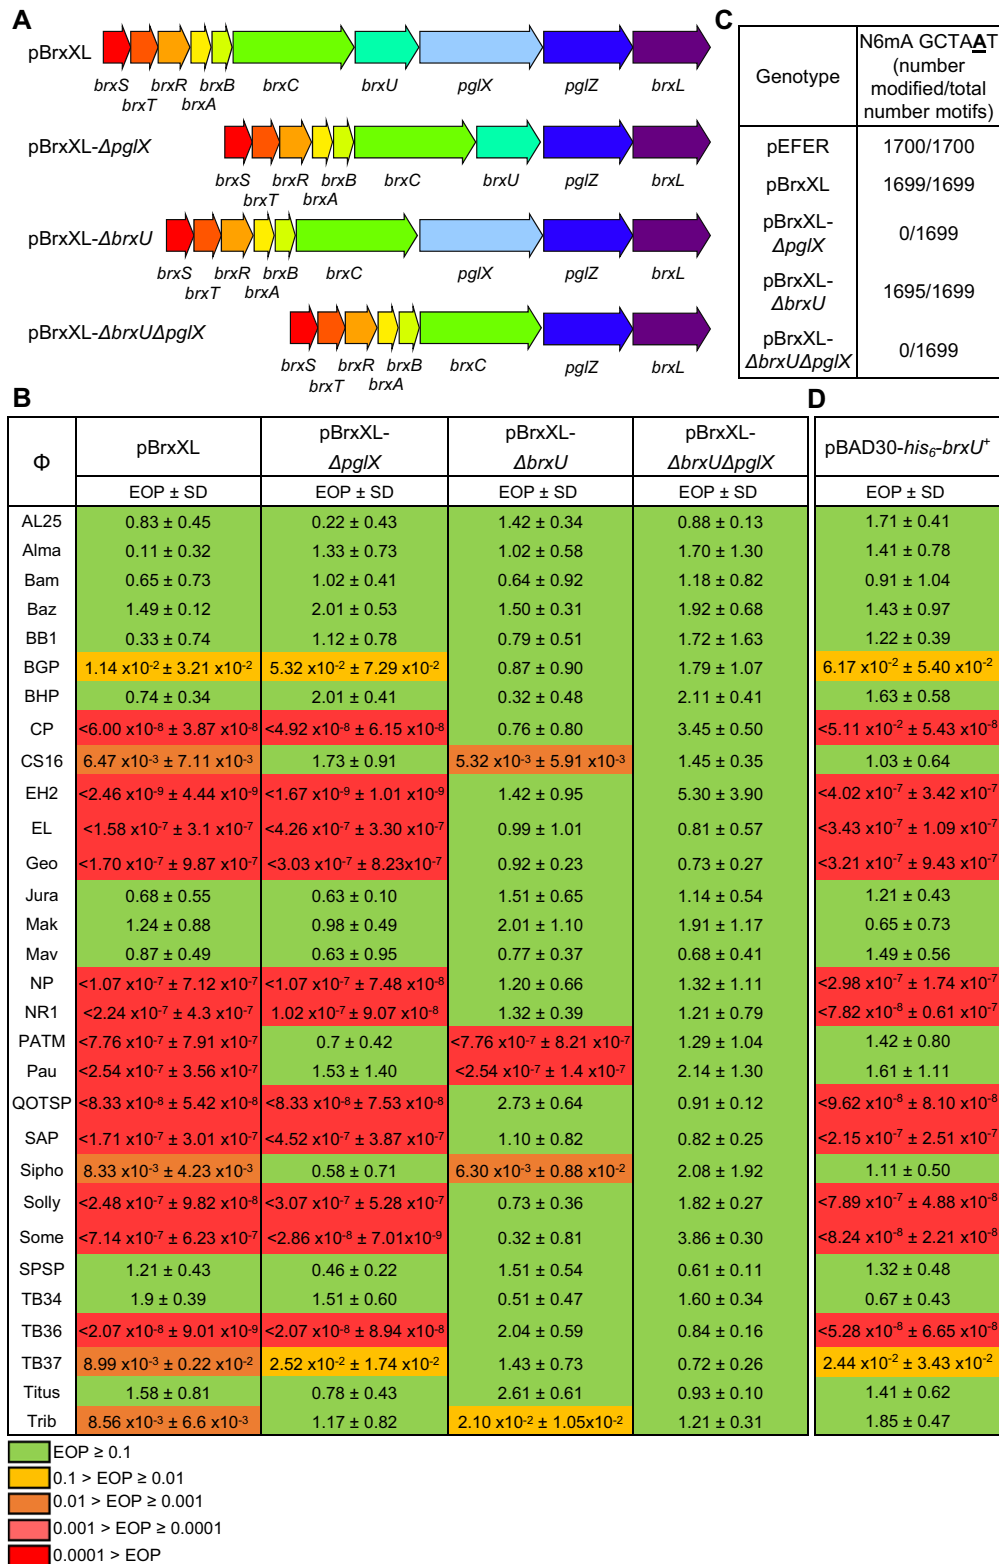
A

pBrxXL
brxS brxR brxB brxC brxU pglX pglZ brxL
brxT brxA

pBrxXL-ΔpglX
brxS brxR brxB brxC brxU pglZ brxL
brxT brxA

pBrxXL-ΔbrxU
brxS brxR brxB brxC pglX pglZ brxL
brxT brxA

pBrxXL-ΔbrxUΔpglX
brxS brxR brxB brxC pglZ brxL
brxT brxA

C

| Genotype | N6mA GCTAAT (number modified/total number motifs) |
|---|---|
| pEFER | 1700/1700 |
| pBrxXL | 1699/1699 |
| pBrxXL-ΔpglX | 0/1699 |
| pBrxXL-ΔbrxU | 1695/1699 |
| pBrxXL-ΔbrxUΔpglX | 0/1699 |

B

| Φ | pBrxXL | pBrxXL-ΔpglX | pBrxXL-ΔbrxU | pBrxXL-ΔbrxUΔpglX |
|---|---|---|---|---|
| | EOP ± SD | EOP ± SD | EOP ± SD | EOP ± SD |
| AL25 | 0.83 ± 0.45 | 0.22 ± 0.43 | 1.42 ± 0.34 | 0.88 ± 0.13 |
| Alma | 0.11 ± 0.32 | 1.33 ± 0.73 | 1.02 ± 0.58 | 1.70 ± 1.30 |
| Bam | 0.65 ± 0.73 | 1.02 ± 0.41 | 0.64 ± 0.92 | 1.18 ± 0.82 |
| Baz | 1.49 ± 0.12 | 2.01 ± 0.53 | 1.50 ± 0.31 | 1.92 ± 0.68 |
| BB1 | 0.33 ± 0.74 | 1.12 ± 0.78 | 0.79 ± 0.51 | 1.72 ± 1.63 |
| BGP | 1.14 x10$^{-2}$ ± 3.21 x10$^{-2}$ | 5.32 x10$^{-2}$ ± 7.29 x10$^{-2}$ | 0.87 ± 0.90 | 1.79 ± 1.07 |
| BHP | 0.74 ± 0.34 | 2.01 ± 0.41 | 0.32 ± 0.48 | 2.11 ± 0.41 |
| CP | <6.00 x10$^{-8}$ ± 3.87 x10$^{-8}$ | <4.92 x10$^{-8}$ ± 6.15 x10$^{-8}$ | 0.76 ± 0.80 | 3.45 ± 0.50 |
| CS16 | 6.47 x10$^{-3}$ ± 7.11 x10$^{-3}$ | 1.73 ± 0.91 | 5.32 x10$^{-3}$ ± 5.91 x10$^{-3}$ | 1.45 ± 0.35 |
| EH2 | <2.46 x10$^{-9}$ ± 4.44 x10$^{-9}$ | <1.67 x10$^{-9}$ ± 1.01 x10$^{-9}$ | 1.42 ± 0.95 | 5.30 ± 3.90 |
| EL | <1.58 x10$^{-7}$ ± 3.1 x10$^{-7}$ | <4.26 x10$^{-7}$ ± 3.30 x10$^{-7}$ | 0.99 ± 1.01 | 0.81 ± 0.57 |
| Geo | <1.70 x10$^{-7}$ ± 9.87 x10$^{-7}$ | <3.03 x10$^{-7}$ ± 8.23x10$^{-7}$ | 0.92 ± 0.23 | 0.73 ± 0.27 |
| Jura | 0.68 ± 0.55 | 0.63 ± 0.10 | 1.51 ± 0.65 | 1.14 ± 0.54 |
| Mak | 1.24 ± 0.88 | 0.98 ± 0.49 | 2.01 ± 1.10 | 1.91 ± 1.17 |
| Mav | 0.87 ± 0.49 | 0.63 ± 0.95 | 0.77 ± 0.37 | 0.68 ± 0.41 |
| NP | <1.07 x10$^{-7}$ ± 7.12 x10$^{-7}$ | <1.07 x10$^{-7}$ ± 7.48 x10$^{-8}$ | 1.20 ± 0.66 | 1.32 ± 1.11 |
| NR1 | <2.24 x10$^{-7}$ ± 4.3 x10$^{-7}$ | 1.02 x10$^{-7}$ ± 9.07 x10$^{-8}$ | 1.32 ± 0.39 | 1.21 ± 0.79 |
| PATM | <7.76 x10$^{-7}$ ± 7.91 x10$^{-7}$ | 0.7 ± 0.42 | <7.76 x10$^{-7}$ ± 8.21 x10$^{-7}$ | 1.29 ± 1.04 |
| Pau | <2.54 x10$^{-7}$ ± 3.56 x10$^{-7}$ | 1.53 ± 1.40 | <2.54 x10$^{-7}$ ± 1.4 x10$^{-7}$ | 2.14 ± 1.30 |
| QOTSP | <8.33 x10$^{-8}$ ± 5.42 x10$^{-8}$ | <8.33 x10$^{-8}$ ± 7.53 x10$^{-8}$ | 2.73 ± 0.64 | 0.91 ± 0.12 |
| SAP | <1.71 x10$^{-7}$ ± 3.01 x10$^{-7}$ | <4.52 x10$^{-7}$ ± 3.87 x10$^{-7}$ | 1.10 ± 0.82 | 0.82 ± 0.25 |
| Sipho | 8.33 x10$^{-3}$ ± 4.23 x10$^{-3}$ | 0.58 ± 0.71 | 6.30 x10$^{-3}$ ± 0.88 x10$^{-2}$ | 2.08 ± 1.92 |
| Solly | <2.48 x10$^{-7}$ ± 9.82 x10$^{-8}$ | <3.07 x10$^{-7}$ ± 5.28 x10$^{-7}$ | 0.73 ± 0.36 | 1.82 ± 0.27 |
| Some | <7.14 x10$^{-7}$ ± 6.23 x10$^{-7}$ | <2.86 x10$^{-8}$ ± 7.01x10$^{-9}$ | 0.32 ± 0.81 | 3.86 ± 0.30 |
| SPSP | 1.21 ± 0.43 | 0.46 ± 0.22 | 1.51 ± 0.54 | 0.61 ± 0.11 |
| TB34 | 1.9 ± 0.39 | 1.51 ± 0.60 | 0.51 ± 0.47 | 1.60 ± 0.34 |
| TB36 | <2.07 x10$^{-8}$ ± 9.01 x10$^{-9}$ | <2.07 x10$^{-8}$ ± 8.94 x10$^{-8}$ | 2.04 ± 0.59 | 0.84 ± 0.16 |
| TB37 | 8.99 x10$^{-3}$ ± 0.22 x10$^{-2}$ | 2.52 x10$^{-2}$ ± 1.74 x10$^{-2}$ | 1.43 ± 0.73 | 0.72 ± 0.26 |
| Titus | 1.58 ± 0.81 | 0.78 ± 0.43 | 2.61 ± 0.61 | 0.93 ± 0.10 |
| Trib | 8.56 x10$^{-3}$ ± 6.6 x10$^{-3}$ | 1.17 ± 0.82 | 2.10 x10$^{-2}$ ± 1.05x10$^{-2}$ | 1.21 ± 0.31 |

D

| pBAD30-his$_6$-brxU$^+$ |
|---|
| EOP ± SD |
| 1.71 ± 0.41 |
| 1.41 ± 0.78 |
| 0.91 ± 1.04 |
| 1.43 ± 0.97 |
| 1.22 ± 0.39 |
| 6.17 x10$^{-2}$ ± 5.40 x10$^{-2}$ |
| 1.63 ± 0.58 |
| <5.11 x10$^{-2}$ ± 5.43 x10$^{-8}$ |
| 1.03 ± 0.64 |
| <4.02 x10$^{-7}$ ± 3.42 x10$^{-7}$ |
| <3.43 x10$^{-7}$ ± 1.09 x10$^{-7}$ |
| <3.21 x10$^{-7}$ ± 9.43 x10$^{-7}$ |
| 1.21 ± 0.43 |
| 0.65 ± 0.73 |
| 1.49 ± 0.56 |
| <2.98 x10$^{-7}$ ± 1.74 x10$^{-7}$ |
| <7.82 x10$^{-8}$ ± 0.61 x10$^{-7}$ |
| 1.42 ± 0.80 |
| 1.61 ± 1.11 |
| <9.62 x10$^{-8}$ ± 8.10 x10$^{-8}$ |
| <2.15 x10$^{-7}$ ± 2.51 x10$^{-7}$ |
| 1.11 ± 0.50 |
| <7.89 x10$^{-7}$ ± 4.88 x10$^{-8}$ |
| <8.24 x10$^{-8}$ ± 2.21 x10$^{-8}$ |
| 1.32 ± 0.48 |
| 0.67 ± 0.43 |
| <5.28 x10$^{-8}$ ± 6.65 x10$^{-8}$ |
| 2.44 x10$^{-2}$ ± 3.43 x10$^{-2}$ |
| 1.41 ± 0.62 |
| 1.85 ± 0.47 |

EOP ≥ 0.1
0.1 > EOP ≥ 0.01
0.01 > EOP ≥ 0.001
0.001 > EOP ≥ 0.0001
0.0001 > EOP